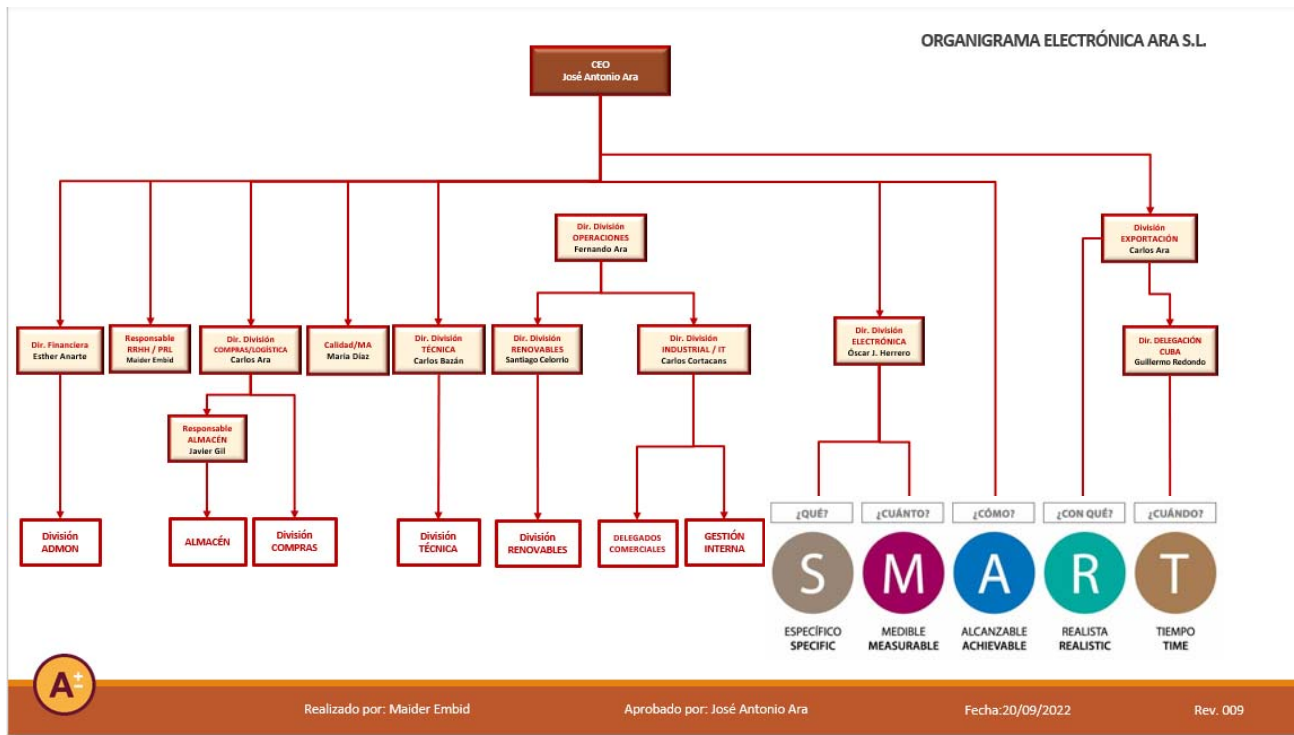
ORGANIGRAMA ELECTRÓNICA ARA S.L.

CEO
José Antonio Ara

Dir. Financiera
Esther Anarte

Responsable RRHH / PRL
Maider Embid

Dir. División COMPRAS/LOGÍSTICA
Carlos Ara

Calidad/MA
Maria Díaz

Dir. División TÉCNICA
Carlos Bazán

Dir. División OPERACIONES
Fernando Ara

Dir. División RENOVABLES
Santiago Celorrio

Dir. División INDUSTRIAL / IT
Carlos Cortacans

Dir. División ELECTRÓNICA
Óscar J. Herrero

División EXPORTACIÓN
Carlos Ara

Dir. DELEGACIÓN CUBA
Guillermo Redondo

Responsable ALMACÉN
Javier Gil

División ADMON

ALMACÉN

División COMPRAS

División TÉCNICA

División RENOVABLES

DELEGADOS COMERCIALES

GESTIÓN INTERNA

¿QUÉ?
S
ESPECÍFICO
SPECIFIC

¿CUÁNTO?
M
MEDIBLE
MEASURABLE

¿CÓMO?
A
ALCANZABLE
ACHIEVABLE

¿CON QUÉ?
R
REALISTA
REALISTIC

¿CUÁNDO?
T
TIEMPO
TIME

A±

Realizado por: Maider Embid

Aprobado por: José Antonio Ara

Fecha:20/09/2022

Rev. 009